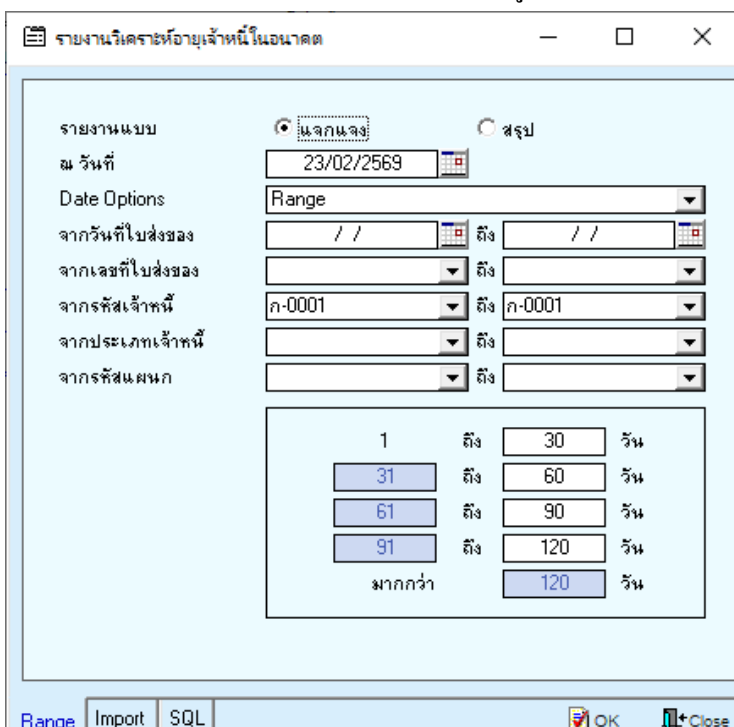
รายงานวิเคราะห์อายุเจ้าหนี้ในอนาคต

รายงานแบบ
แจกแจง
สรุป
ณ วันที่
23/02/2569
Date Options
Range
จากวันที่ใบส่งของ
/ /
ถึง
/ /
จากเลขที่ใบส่งของ
ถึง
จากรหัสเจ้าหนี้
ก-0001
ถึง
ก-0001
จากประเภทเจ้าหนี้
ถึง
จากรหัสแผนก
ถึง

1 ถึง 30 วัน
31 ถึง 60 วัน
61 ถึง 90 วัน
91 ถึง 120 วัน
มากกว่า 120 วัน

Range
Import
SQL
OK
Close